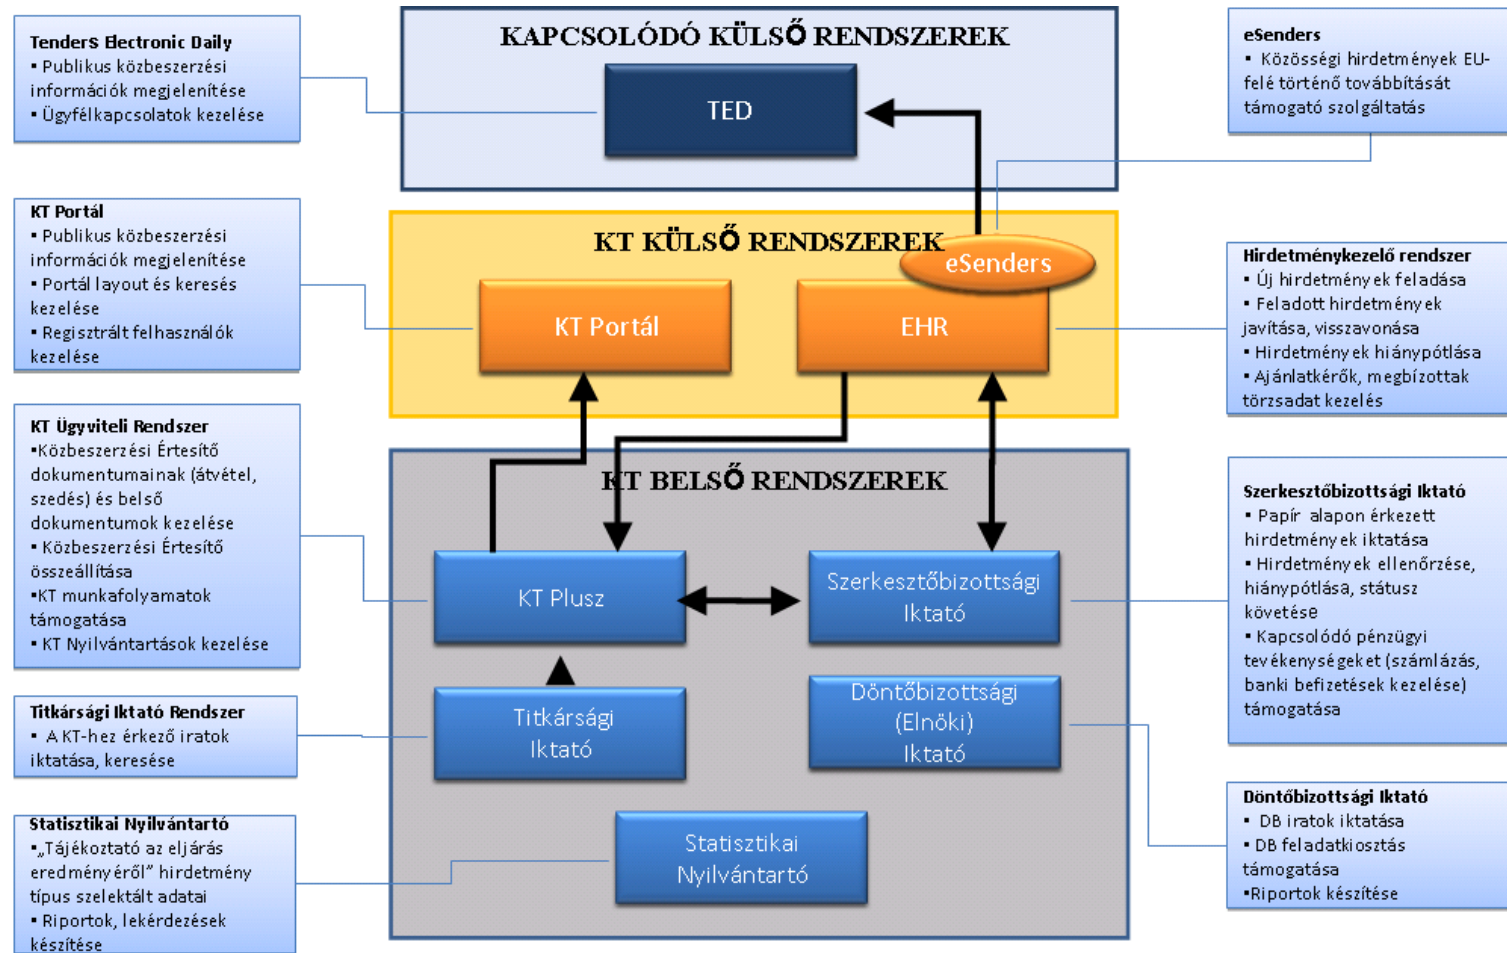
Tenders Electronic Daily
▪ Publikus közbeszerzési információk megjelenítése
▪ Ügyfélkapcsolatok kezelése

KAPCSOLÓDÓ KÜLSŐ RENDSZEREK

TED

eSenders
▪ Közösségi hirdetmények EU-felé történő továbbítását támogató szolgáltatás

KT Portál
▪ Publikus közbeszerzési információk megjelenítése
▪ Portál layout és keresés kezelése
▪ Regisztrált felhasználók kezelése

KT KÜLSŐ RENDSZEREK

eSenders

KT Portál

EHR

Hirdetménykezelő rendszer
▪ Új hirdetmények feladása
▪ Feladott hirdetmények javítása, visszavonása
▪ Hirdetmények hiánypótlása
▪ Ajánlatkérők, megbízottak törzsadat kezelés

KT Ügyviteli Rendszer
▪Közbeszerzési Értesítő dokumentumainak (átvétel, szedés) és belső dokumentumok kezelése
▪ Közbeszerzési Értesítő összeállítása
▪KT munkafolyamatok támogatása
▪ KT Nyilvántartások kezelése

KT BELSŐ RENDSZEREK

KT Plusz

Szerkesztőbizottsági Iktató

Szerkesztőbizottsági Iktató
▪ Papír alapon érkezett hirdetmények iktatása
▪ Hirdetmények ellenőrzése, hiánypótlása, státusz követése
▪ Kapcsolódó pénzügyi tevékenységeket (számlázás, banki befizetések kezelése) támogatása

Titkársági Iktató Rendszer
▪ A KT-hez érkező iratok iktatása, keresése

Titkársági Iktató

Döntőbizottsági (Elnöki) Iktató

Döntőbizottsági Iktató
▪ DB iratok iktatása
▪ DB feladatkiosztás támogatása
▪Riportok készítése

Statisztikai Nyilvántartó
▪„Tájékoztató az eljárás eredményéről” hirdetmény típus szelektált adatai
▪ Riportok, lekérdezések készítése

Statisztikai Nyilvántartó